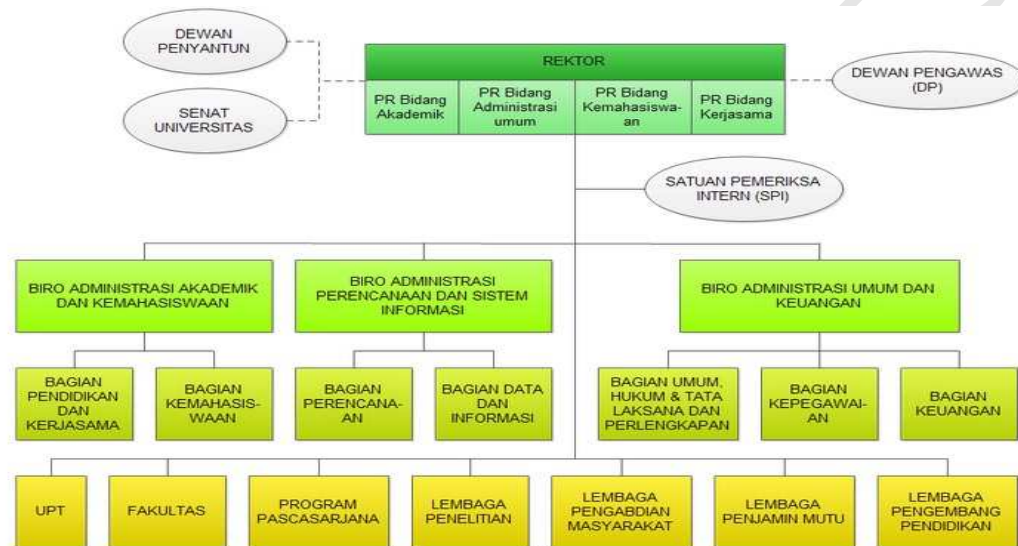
DEWAN PENYANTUN

SENAT UNIVERSITAS

REKTOR

PR Bidang Akademik

PR Bidang Administrasi umum

PR Bidang Kemahasiswaan

PR Bidang Kerjasama

DEWAN PENGAWAS (DP)

SATUAN PEMERIKSA INTERN (SPI)

BIRO ADMINISTRASI AKADEMIK DAN KEMAHASISWAAN

BIRO ADMINISTRASI PERENCANAAN DAN SISTEM INFORMASI

BIRO ADMINISTRASI UMUM DAN KEUANGAN

BAGIAN PENDIDIKAN DAN KERJASAMA

BAGIAN KEMAHASISWAAN

BAGIAN PERENCANAAN

BAGIAN DATA DAN INFORMASI

BAGIAN UMUM, HUKUM & TATA LAKSANA DAN PERLENGKAPAN

BAGIAN KEPEGAWAIAN

BAGIAN KEUANGAN

UPT

FAKULTAS

PROGRAM PASCASARJANA

LEMBAGA PENELITIAN

LEMBAGA PENGABDIAN MASYARAKAT

LEMBAGA PENJAMIN MUTU

LEMBAGA PENGEMBANG PENDIDIKAN